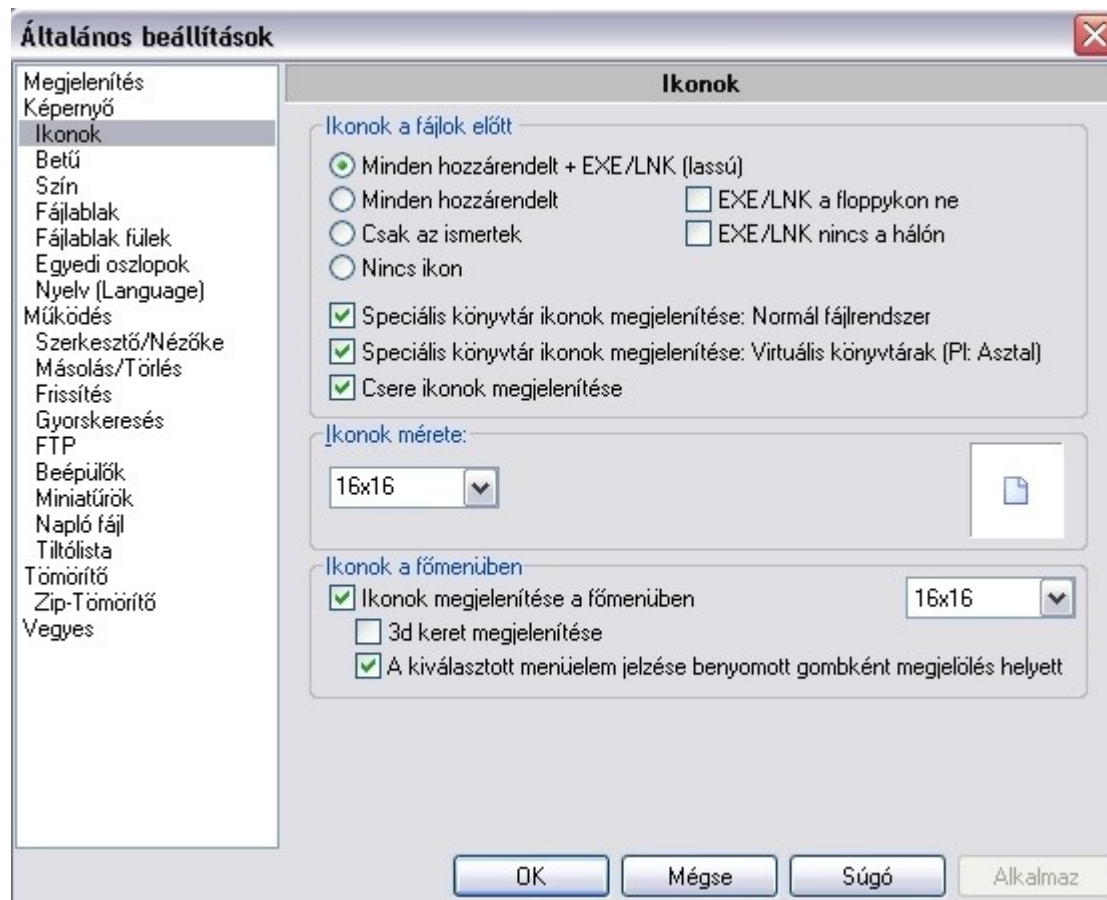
Általános beállítások

Megjelenítés
Képernyő
Ikonok
Betű
Szín
Fájlablak
Fájlablak fülek
Egyedi oszlopok
Nyelv (Language)
Működés
Szerkesztő/Nézőke
Másolás/Törlés
Frissítés
Gyorskeresés
FTP
Beépülők
Miniatűrök
Napló fájl
Tiltólista
Tömörítő
Zip-Tömörítő
Vegyes

Ikonok

Ikonok a fájlok előtt
Minden hozzárendelt + EXE/LNK (lassú)
Minden hozzárendelt
EXE/LNK a floppykon ne
Csak az ismertek
EXE/LNK nincs a hálón
Nincs ikon
Speciális könyvtár ikonok megjelenítése: Normál fájlrendszer
Speciális könyvtár ikonok megjelenítése: Virtuális könyvtárak (Pl: Asztal)
Csere ikonok megjelenítése

Ikonok mérete:
16x16

Ikonok a főmenüben
Ikonok megjelenítése a főmenüben
16x16
3d keret megjelenítése
A kiválasztott menüelem jelzése benyomott gombként megjelölés helyett

OK
Mégse
Súgó
Alkalmaz